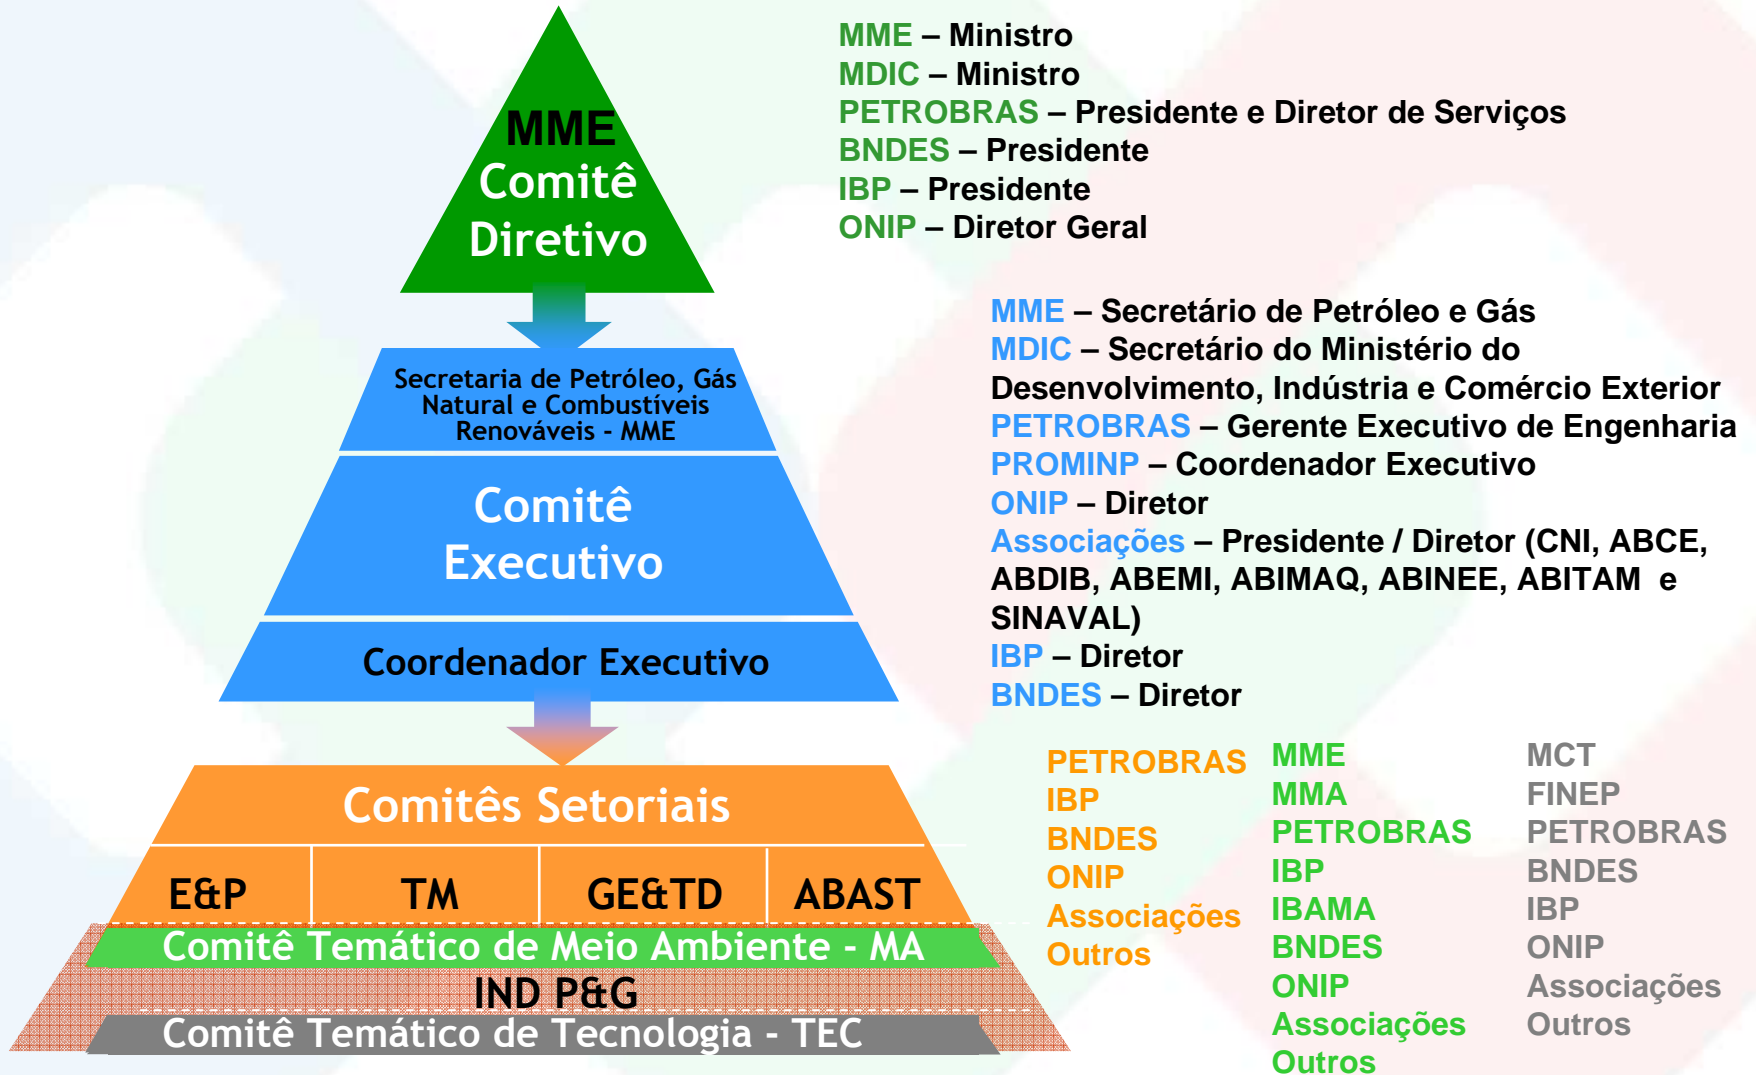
MME
Comitê
Diretivo

Secretaria de Petróleo, Gás Natural e Combustíveis Renováveis - MME

Comitê
Executivo

Coordenador Executivo

Comitês Setoriais

E&P

TM

GE&TD

ABAST

Comitê Temático de Meio Ambiente - MA

IND P&G

Comitê Temático de Tecnologia - TEC

MME – Ministro
MDIC – Ministro
PETROBRAS – Presidente e Diretor de Serviços
BNDES – Presidente
IBP – Presidente
ONIP – Diretor Geral

MME – Secretário de Petróleo e Gás
MDIC – Secretário do Ministério do Desenvolvimento, Indústria e Comércio Exterior
PETROBRAS – Gerente Executivo de Engenharia
PROMINP – Coordenador Executivo
ONIP – Diretor
Associações – Presidente / Diretor (CNI, ABCE, ABDIB, ABEMI, ABIMAQ, ABINEE, ABITAM e SINAVAL)
IBP – Diretor
BNDES – Diretor

PETROBRAS
IBP
BNDES
ONIP
Associações
Outros

MME
MMA
PETROBRAS
IBP
IBAMA
BNDES
ONIP
Associações
Outros

MCT
FINEP
PETROBRAS
BNDES
IBP
ONIP
Associações
Outros